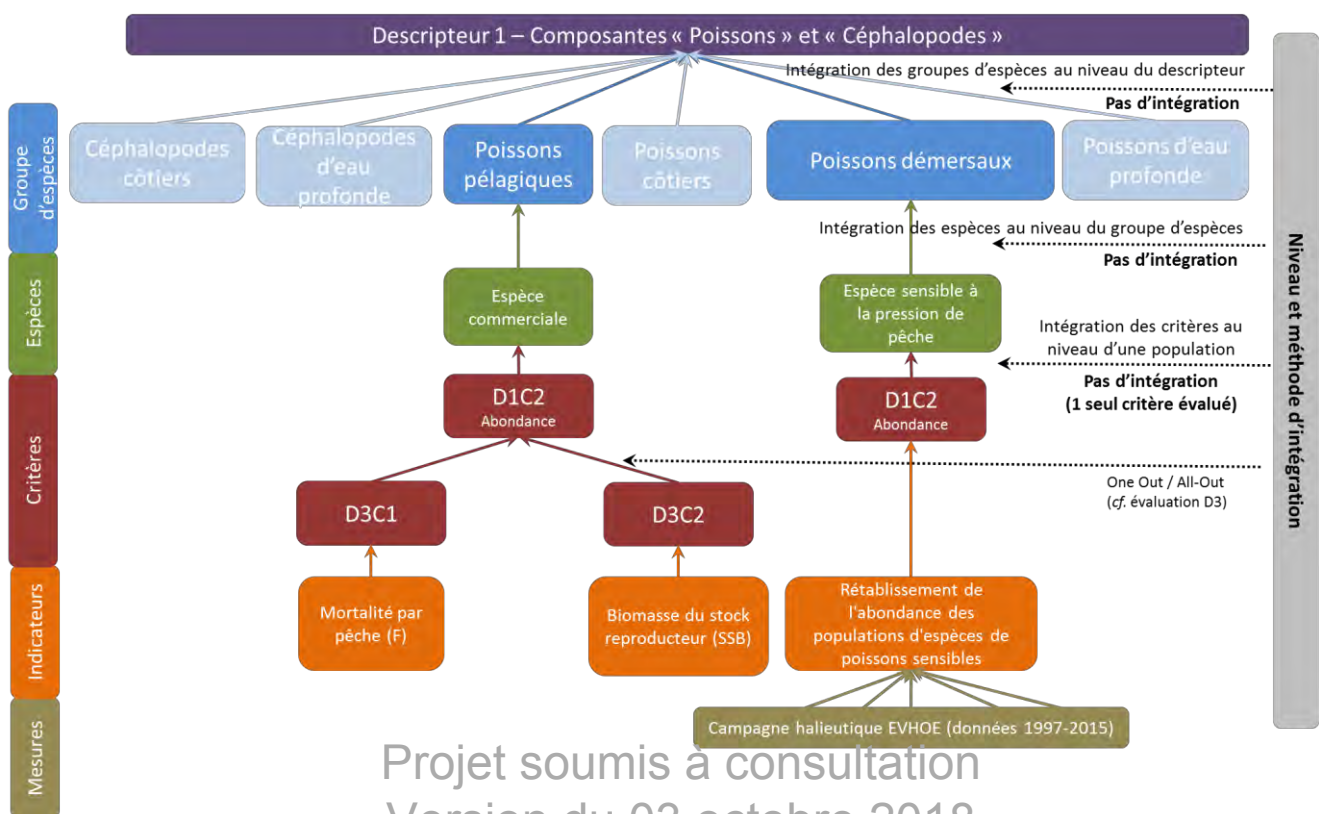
Descripteur 1 – Composantes « Poissons » et « Céphalopodes »

Intégration des groupes d'espèces au niveau du descripteur
Pas d'intégration

Groupe d'espèces

Céphalopodes côtiers

Céphalopodes d'eau profonde

Poissons pélagiques

Poissons côtiers

Poissons démersaux

Poissons d'eau profonde

Intégration des espèces au niveau du groupe d'espèces
Pas d'intégration

Espèces

Espèce commerciale

Espèce sensible à la pression de pêche

Intégration des critères au niveau d'une population
Pas d'intégration
(1 seul critère évalué)

Critères

D1C2
Abondance

D1C2
Abondance

One Out / All-Out
(cf. évaluation D3)

D3C1

D3C2

Indicateurs

Mortalité par pêche (F)

Biomasse du stock reproducteur (SSB)

Rétablissement de l'abondance des populations d'espèces de poissons sensibles

Mesures

Campagne halieutique EVHOE (données 1997-2015)

Niveau et méthode d'intégration

Projet soumis à consultation
Version du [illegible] octobre 2018